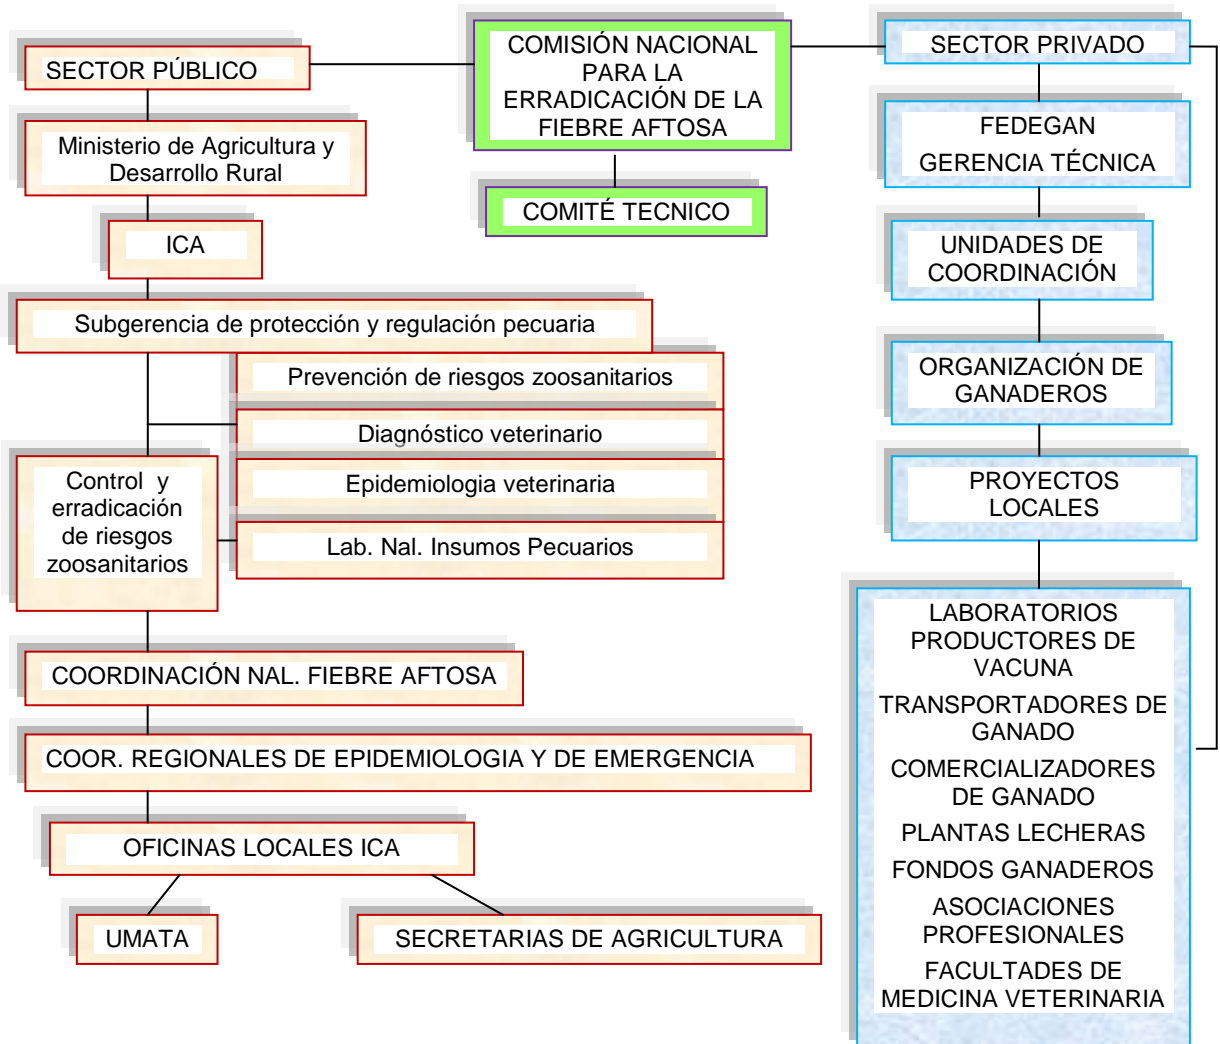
COMISIÓN NACIONAL PARA LA ERRADICACIÓN DE LA FIEBRE AFTOSA

COMITÉ TECNICO

SECTOR PÚBLICO

Ministerio de Agricultura y Desarrollo Rural

ICA

Subgerencia de protección y regulación pecuaria

Prevención de riesgos zoosanitarios

Diagnóstico veterinario

Epidemiologia veterinaria

Lab. Nal. Insumos Pecuarios

Control y erradicación de riesgos zoosanitarios

COORDINACIÓN NAL. FIEBRE AFTOSA

COOR. REGIONALES DE EPIDEMIOLOGIA Y DE EMERGENCIA

OFICINAS LOCALES ICA

UMATA

SECRETARIAS DE AGRICULTURA

SECTOR PRIVADO

FEDEGAN
GERENCIA TÉCNICA

UNIDADES DE COORDINACIÓN

ORGANIZACIÓN DE GANADEROS

PROYECTOS LOCALES

LABORATORIOS PRODUCTORES DE VACUNA

TRANSPORTADORES DE GANADO

COMERCIALIZADORES DE GANADO

PLANTAS LECHERAS

FONDOS GANADEROS

ASOCIACIONES PROFESIONALES

FACULTADES DE MEDICINA VETERINARIA